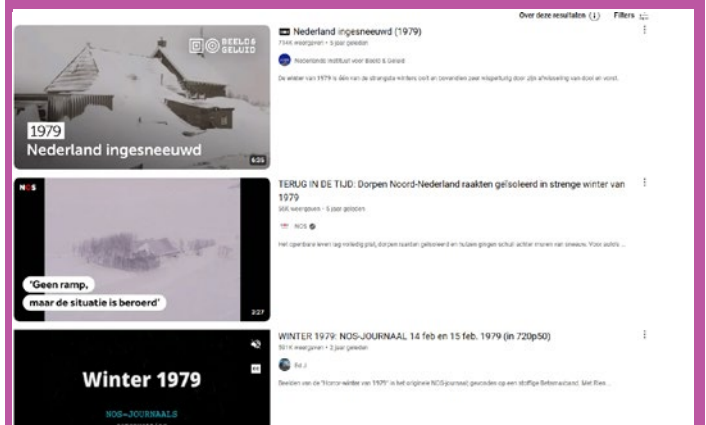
Over deze resultaten ⓘ Filters

BEELD & GELUID

1979
Nederland ingesneeuwd

6:35

Nederland ingesneeuwd (1979)

754K weergaven • 5 jaar geleden

Nederlands Instituut voor Beeld & Geluid

De winter van 1979 is één van de strengste winters ooit en bovendien zeer misplaatst door zijn afwisseling van dooi en vorst.

NOS

'Geen ramp,
maar de situatie is beroerd'

2:27

TERUG IN DE TIJD: Dorpen Noord-Nederland raakten geïsoleerd in strenge winter van 1979

566 weergaven • 5 jaar geleden

NOS

Het openbare leven lag volledig plat, dorpen raakten geïsoleerd en huizen gingen schuil achter muren van sneeuw. Voor sommi...

Winter 1979

NOS-JOURNAALS

WINTER 1979: NOS-JOURNAAL 14 feb en 15 feb. 1979 (in 720p50)

501K weergaven • 2 jaar geleden

Ed J

Beelden van de 'Horror-winter van 1979' is het originele NOS-journaal gevonden op een stoffige Betamaxband. Met Rien...